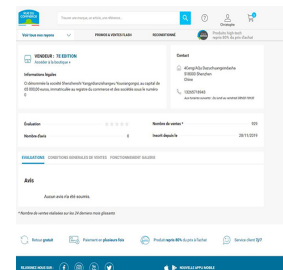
Tous nos rayons
PROMOS & VENTES FLASH
RECONDITIONNÉ
Produits high-tech reprix 80% du prix d'achat
Christophe

VENDEUR : TE EDITION
Accéder à la boutique

Informations légales
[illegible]

Contact
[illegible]
518000 Shenzhen
Chine
13265718942

Évaluation
Nombre d'avis 0
Nombre de ventes * 105
Inscrit depuis le 28/11/2019

ÉVALUATIONS
CONDITIONS GÉNÉRALES DE VENTES
FONCTIONNEMENT VALIDER

Avis
Aucun avis n'a été soumis.

* Nombre de ventes réalisées sur les 24 derniers mois glissants

Retour gratuit
Paiement en plusieurs fois
Produit repris 80% du prix d'achat
Service client 7j/7

RETROUVEZ-NOUS SUR
NOUVELLE APPLI MOBILE